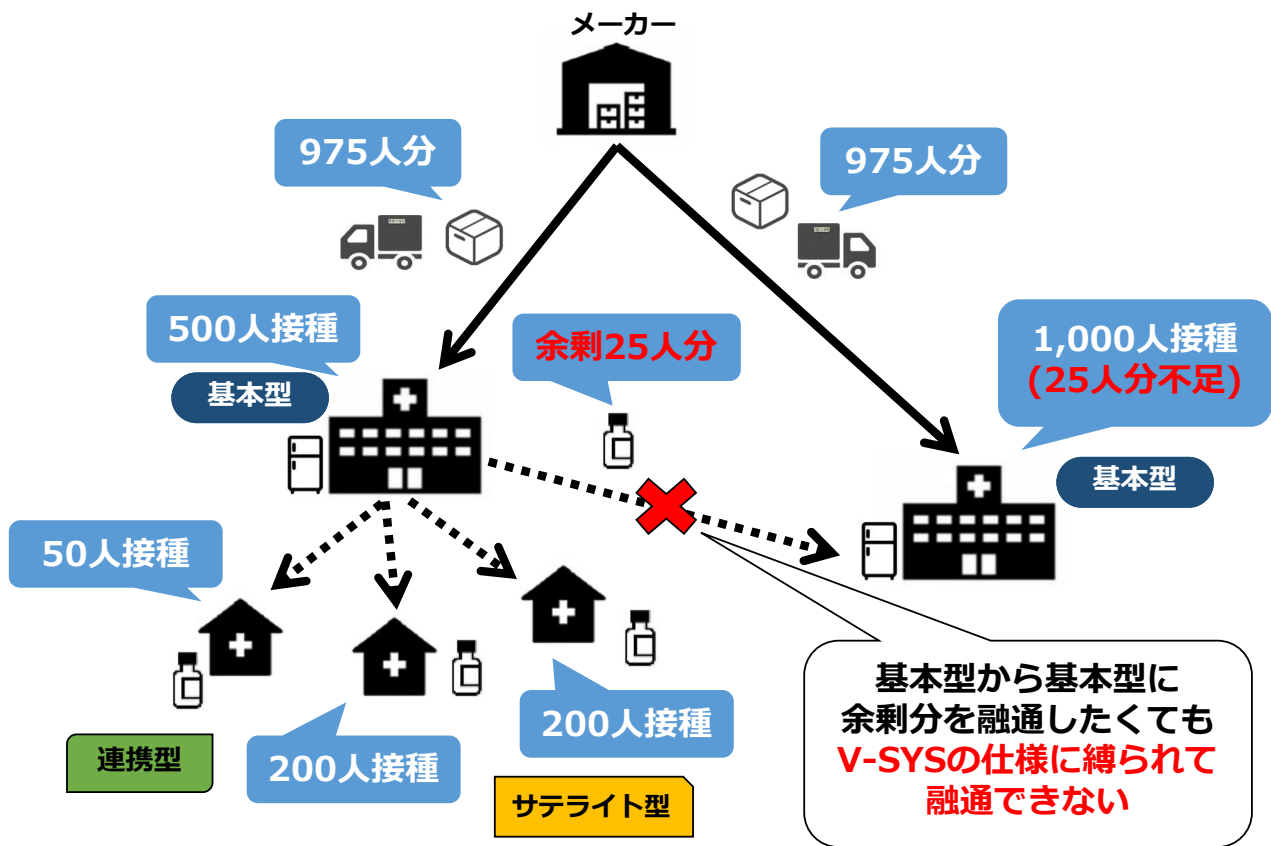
メーカー

975人分

975人分

500人接種

基本型

余剰25人分

1,000人接種
(25人分不足)

基本型

50人接種

連携型

200人接種

200人接種

サテライト型

基本型から基本型に
余剰分を融通したくても
V-SYSの仕様に縛られて
融通できない